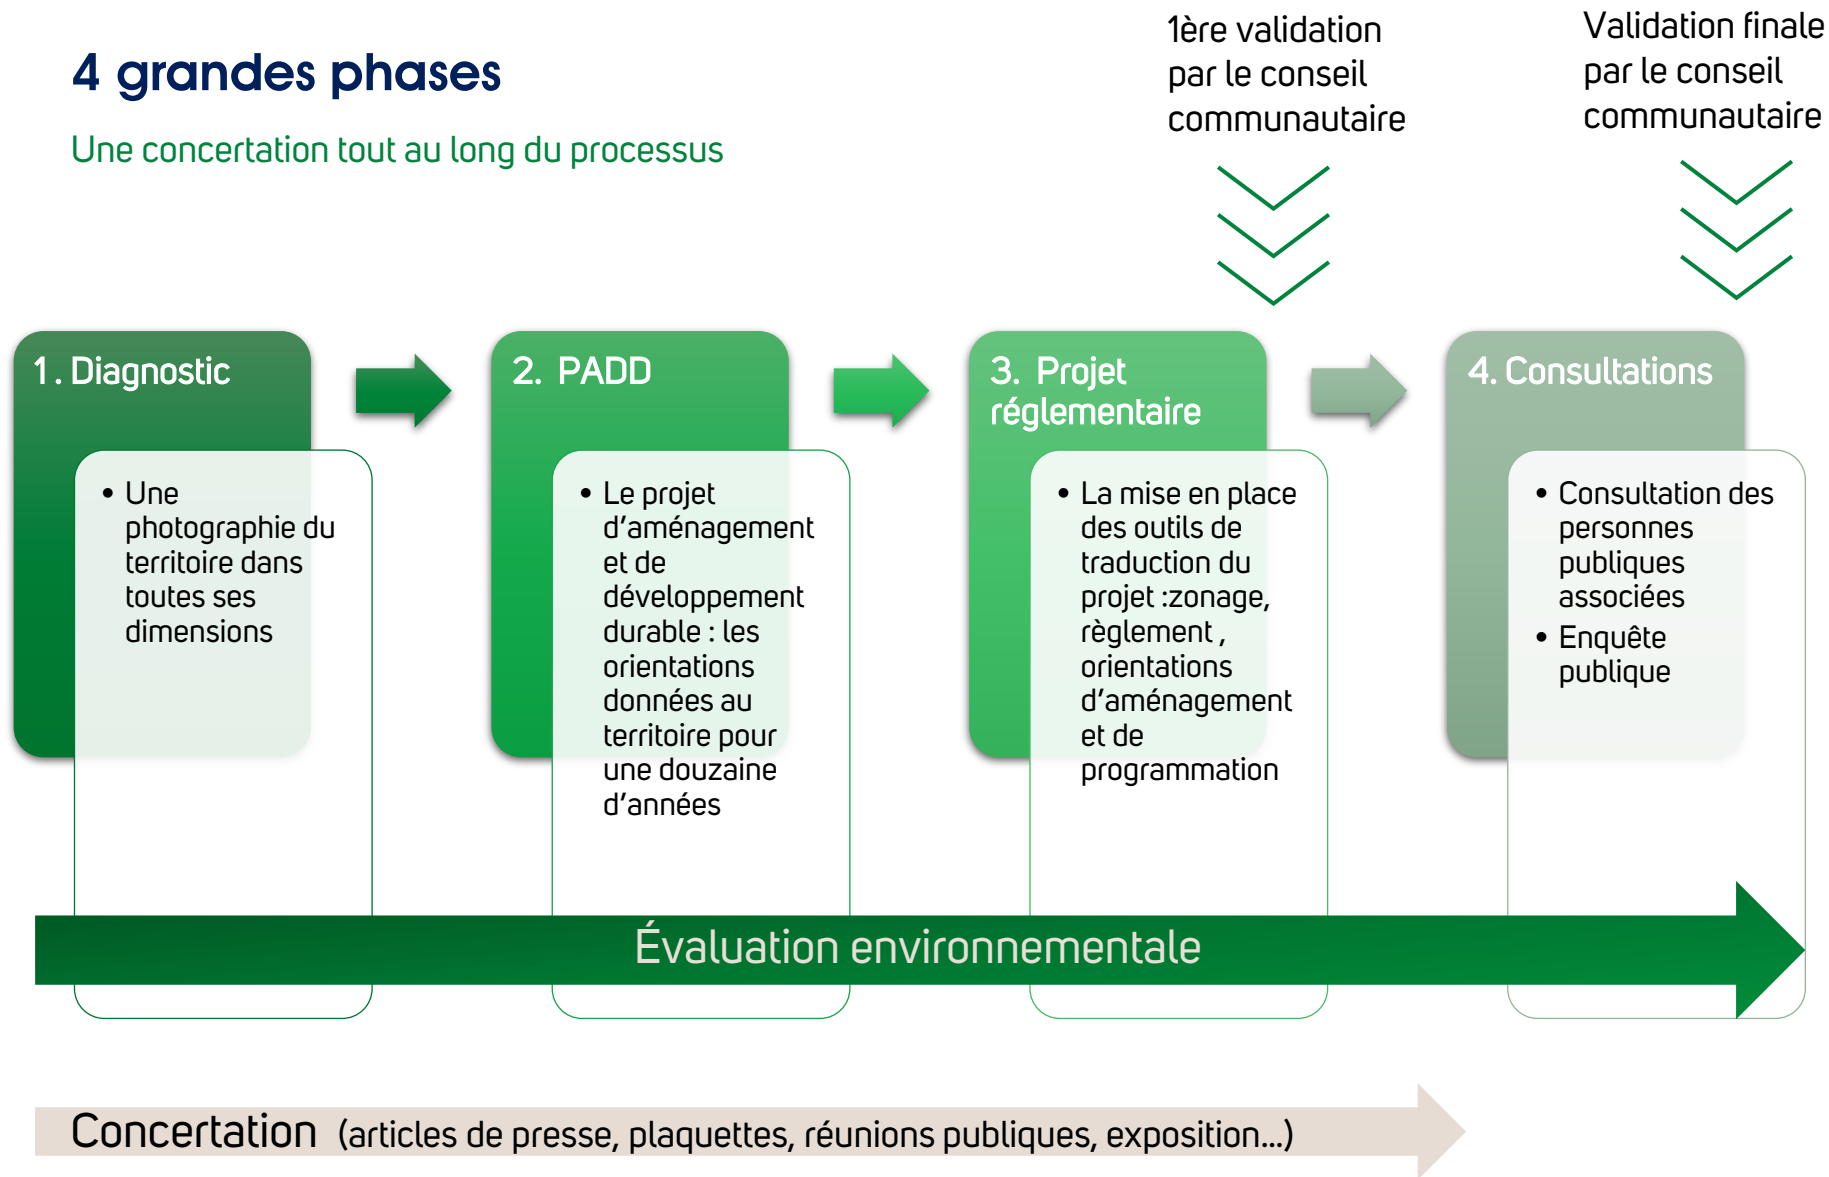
4 grandes phases

Une concertation tout au long du processus

1ère validation par le conseil communautaire

Validation finale par le conseil communautaire

1. Diagnostic

- Une photographie du territoire dans toutes ses dimensions

2. PADD

- Le projet d'aménagement et de développement durable : les orientations données au territoire pour une douzaine d'années

3. Projet réglementaire

- La mise en place des outils de traduction du projet :zonage, règlement , orientations d'aménagement et de programmation

4. Consultations

- Consultation des personnes publiques associées
- Enquête publique

Évaluation environnementale

Concertation (articles de presse, plaquettes, réunions publiques, exposition…)